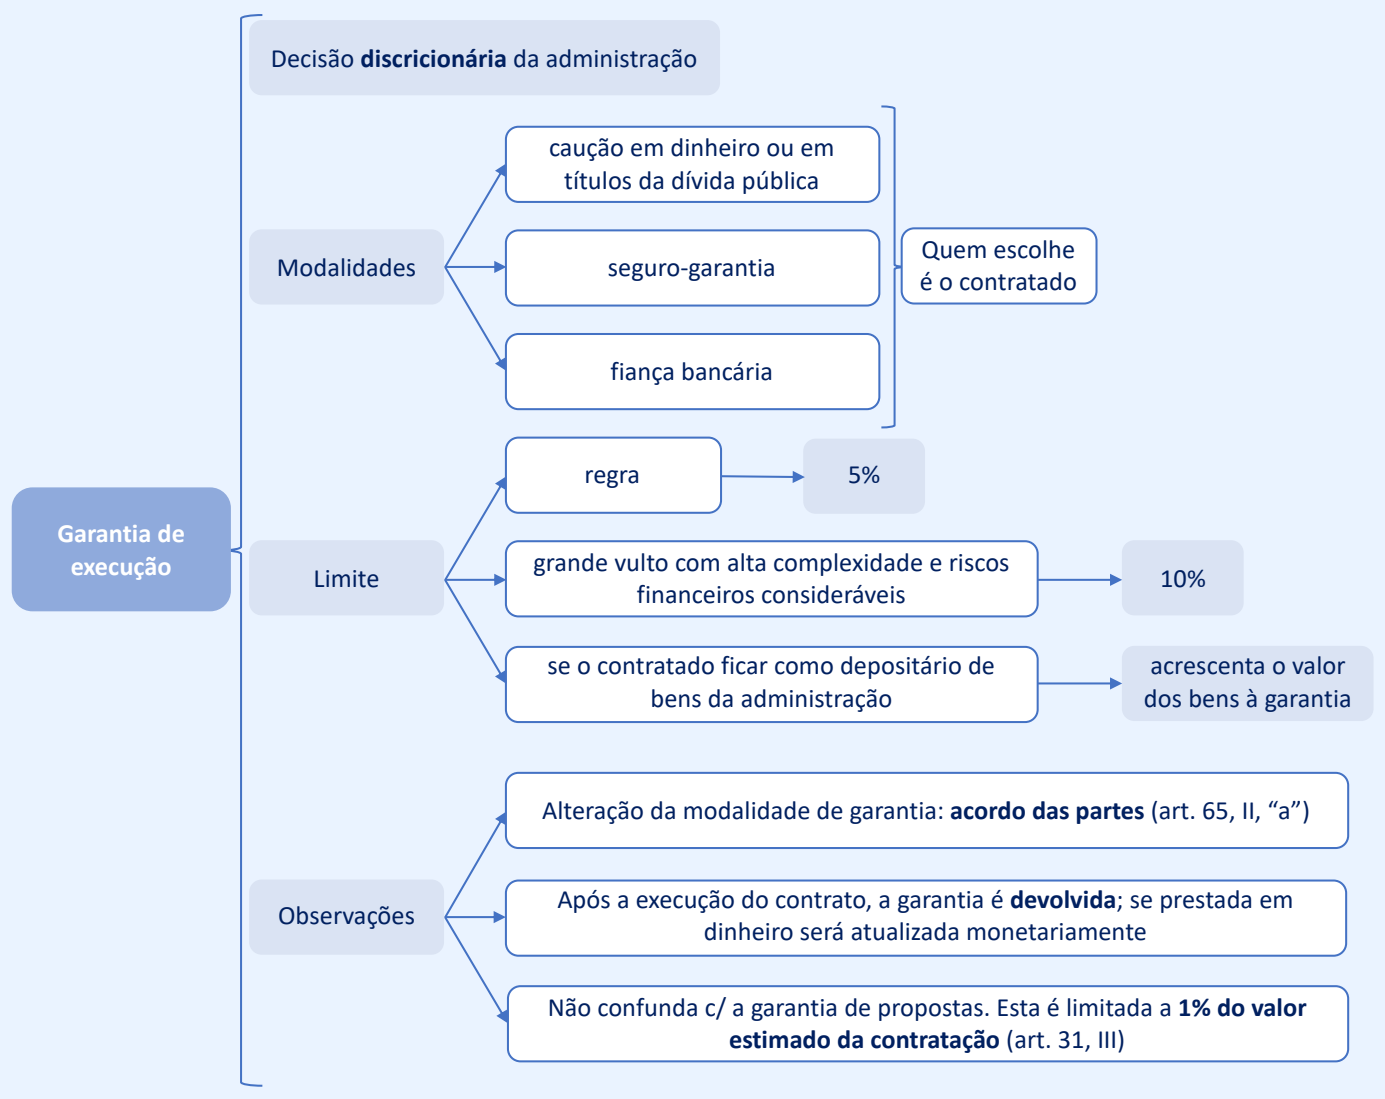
Garantia de execução

Decisão discricionária da administração

Modalidades

caução em dinheiro ou em títulos da dívida pública

seguro-garantia

fiança bancária

Quem escolhe é o contratado

Limite

regra

5%

grande vulto com alta complexidade e riscos financeiros consideráveis

10%

se o contratado ficar como depositário de bens da administração

acrescenta o valor dos bens à garantia

Observações

Alteração da modalidade de garantia: acordo das partes (art. 65, II, “a”)

Após a execução do contrato, a garantia é devolvida; se prestada em dinheiro será atualizada monetariamente

Não confunda c/ a garantia de propostas. Esta é limitada a 1% do valor estimado da contratação (art. 31, III)